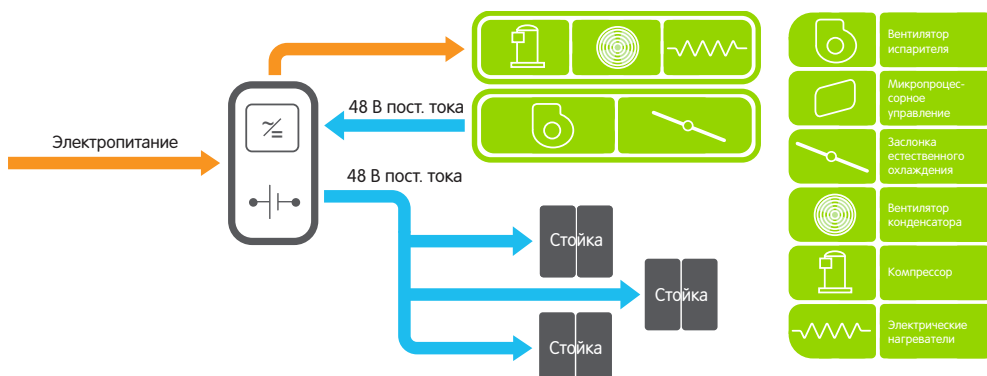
Электропитание

48 В пост. тока

48 В пост. тока

Стойка

Стойка

Стойка

Вентилятор испарителя

Микропроцессорное управление

Заслонка естественного охлаждения

Вентилятор конденсатора

Компрессор

Электрические нагреватели